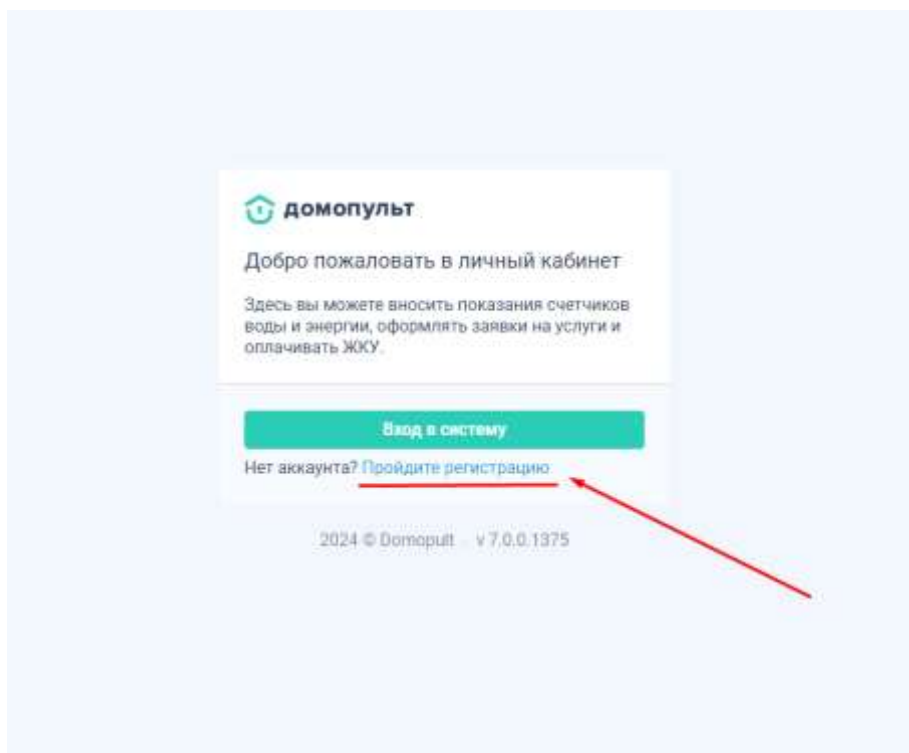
домопульт

Добро пожаловать в личный кабинет

Здесь вы можете вносить показания счетчиков воды и энергии, оформлять заявки на услуги и оплачивать ЖКУ.

Вход в систему

Нет аккаунта? Пройдите регистрацию

2024 © Domopult · v 7.0.0.1375